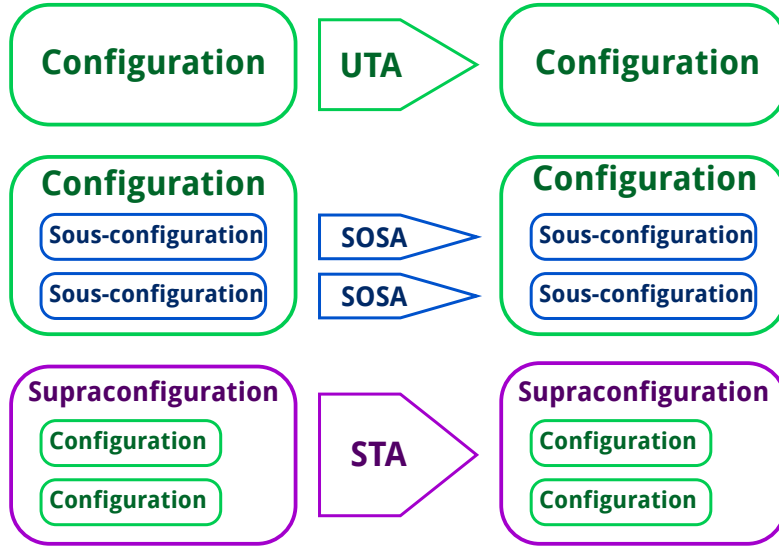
Configuration

UTA

Configuration

Configuration

Sous-configuration

Sous-configuration

SOSA

SOSA

Configuration

Sous-configuration

Sous-configuration

Supraconfiguration

Configuration

Configuration

STA

Supraconfiguration

Configuration

Configuration